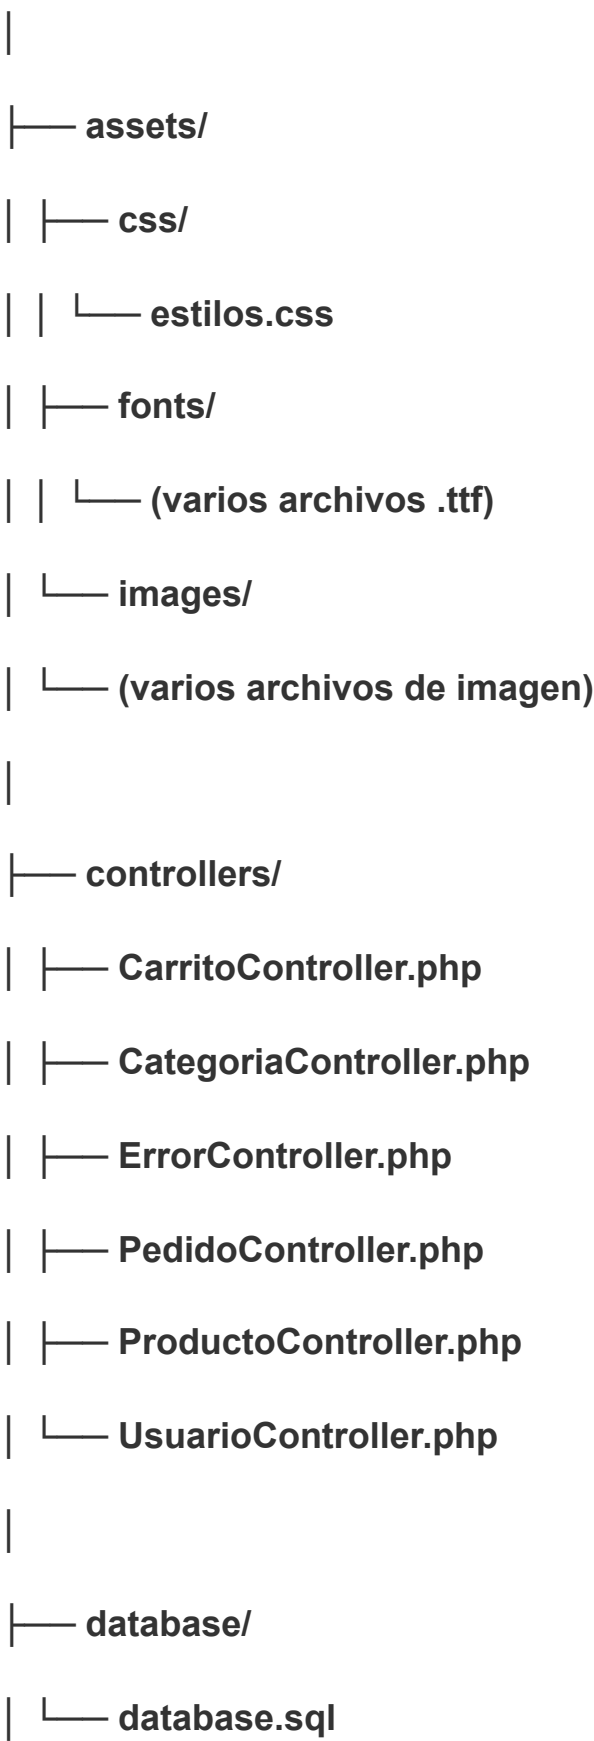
│
├── assets/
│ ├── css/
│ │ └── estilos.css
│ ├── fonts/
│ │ └── (varios archivos .ttf)
│ └── images/
│ └── (varios archivos de imagen)
│
├── controllers/
│ ├── CarritoController.php
│ ├── CategoriaController.php
│ ├── ErrorController.php
│ ├── PedidoController.php
│ ├── ProductoController.php
│ └── UsuarioController.php
│
├── database/
│ └── database.sql